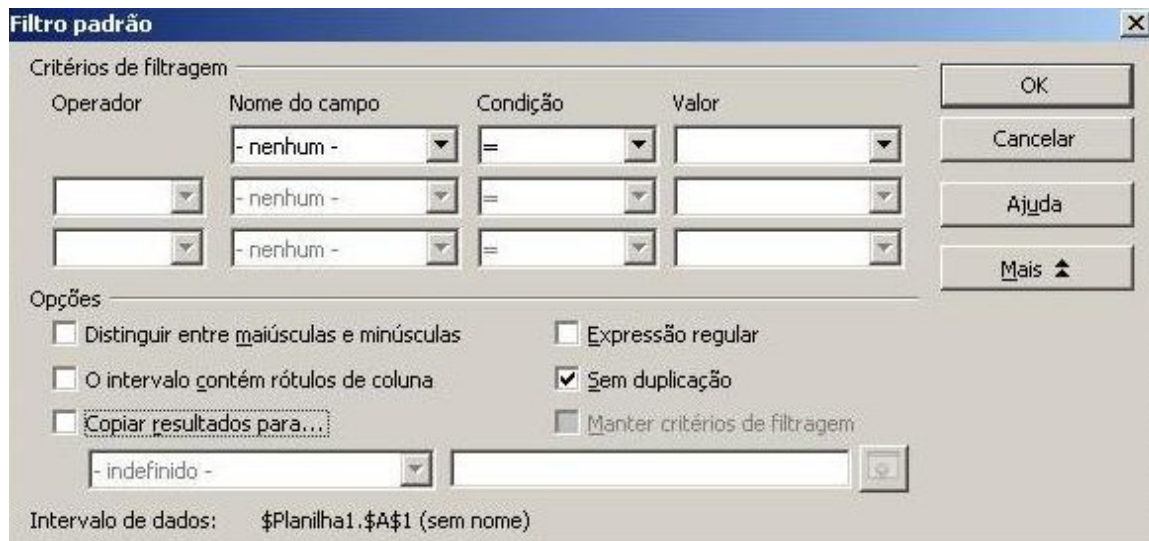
Filtro padrão

Critérios de filtragem

Operador | Nome do campo | Condição | Valor

- nenhum - =

- nenhum - =

- nenhum - =

OK

Cancelar

Ajuda

Mais

Opções

Distinguir entre maiúsculas e minúsculas

Expressão regular

O intervalo contém rótulos de coluna

Sem duplicação

Copiar resultados para...

Manter critérios de filtragem

- indefinido -

Intervalo de dados: $Planilha1.$A$1 (sem nome)